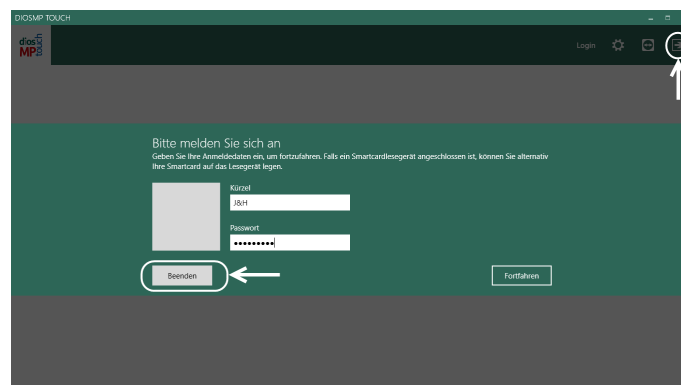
DIOSMP TOUCH

dios MP touch

Login

Bitte melden Sie sich an

Geben Sie Ihre Anmeldedaten ein, um fortzufahren. Falls ein Smartcardlesegerät angeschlossen ist, können Sie alternativ Ihre Smartcard auf das Lesegerät legen.

Kürzel

J&H

Passwort

•••••••••

Beenden

Fortfahren